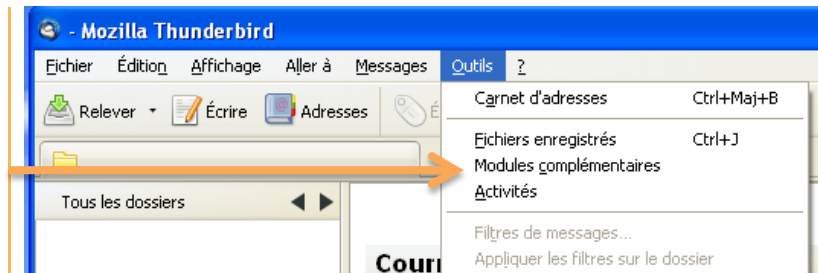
- Mozilla Thunderbird

Fichier Édition Affichage Aller à Messages Outils ?

Relever Écrire Adresses

Tous les dossiers

Cour

Carnet d'adresses Ctrl+Maj+B

Fichiers enregistrés Ctrl+J
Modules complémentaires
Activités

Filtres de messages...
Appliquer les filtres sur le dossier